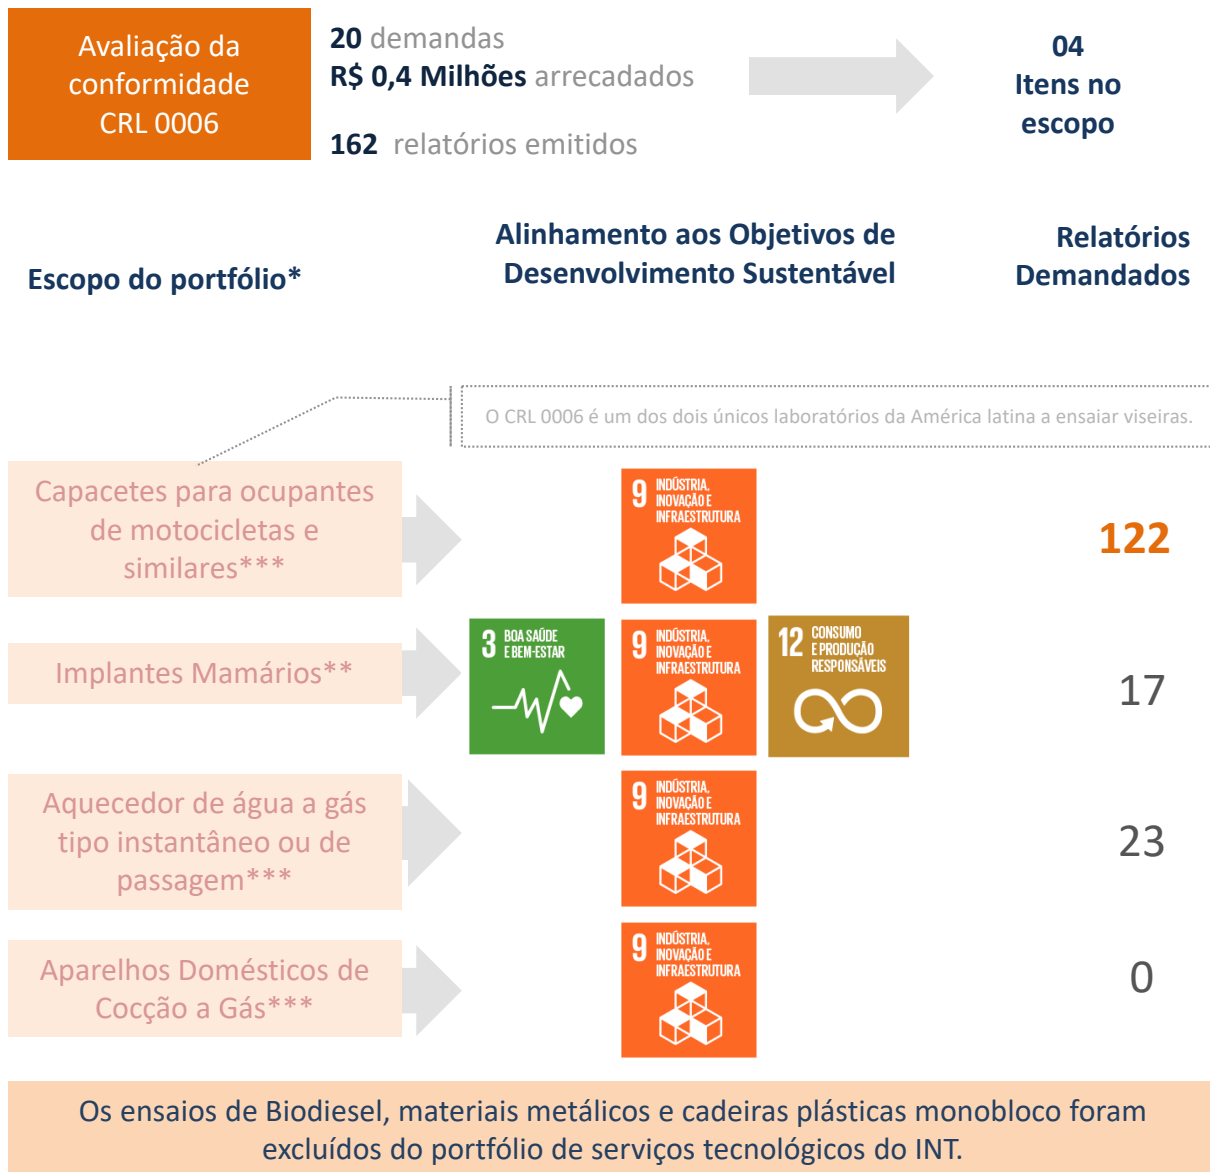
Avaliação da conformidade CRL 0006

20 demandas
R$ 0,4 Milhões arrecadados

162 relatórios emitidos

04 Itens no escopo

Escopo do portfólio*

Alinhamento aos Objetivos de Desenvolvimento Sustentável

Relatórios Demandados

O CRL 0006 é um dos dois únicos laboratórios da América latina a ensaiar viseiras.

Capacetes para ocupantes de motocicletas e similares***

9 INDÚSTRIA, INOVAÇÃO E INFRAESTRUTURA

122

Implantes Mamários**

3 BOA SAÚDE E BEM-ESTAR

9 INDÚSTRIA, INOVAÇÃO E INFRAESTRUTURA

12 CONSUMO E PRODUÇÃO RESPONSÁVEIS

17

Aquecedor de água a gás tipo instantâneo ou de passagem***

9 INDÚSTRIA, INOVAÇÃO E INFRAESTRUTURA

23

Aparelhos Domésticos de Cocção a Gás***

9 INDÚSTRIA, INOVAÇÃO E INFRAESTRUTURA

0

Os ensaios de Biodiesel, materiais metálicos e cadeiras plásticas monobloco foram excluídos do portfólio de serviços tecnológicos do INT.